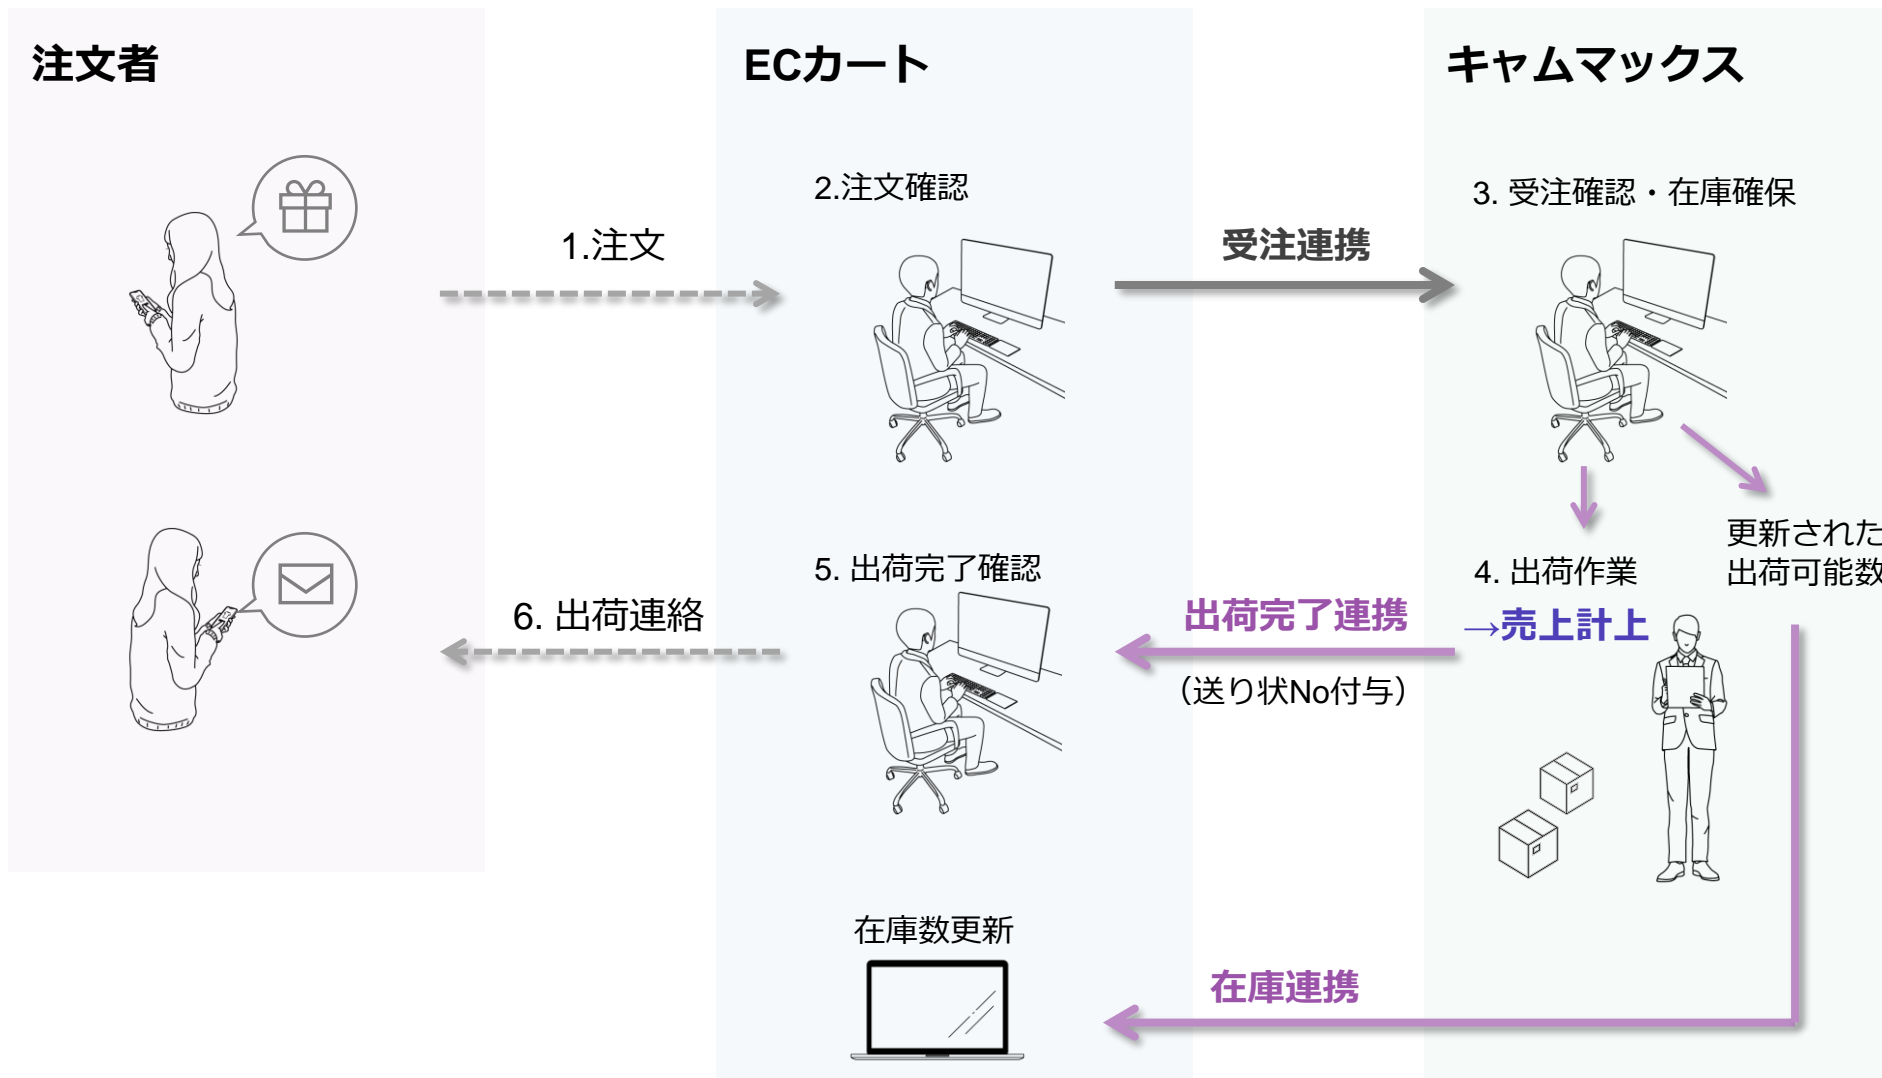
注文者

ECカート

キャムマックス

2.注文確認

3. 受注確認・在庫確保

1.注文

受注連携

更新された
出荷可能数

4. 出荷作業
→売上計上

5. 出荷完了確認

6. 出荷連絡

出荷完了連携
（送り状No付与）

在庫数更新

在庫連携